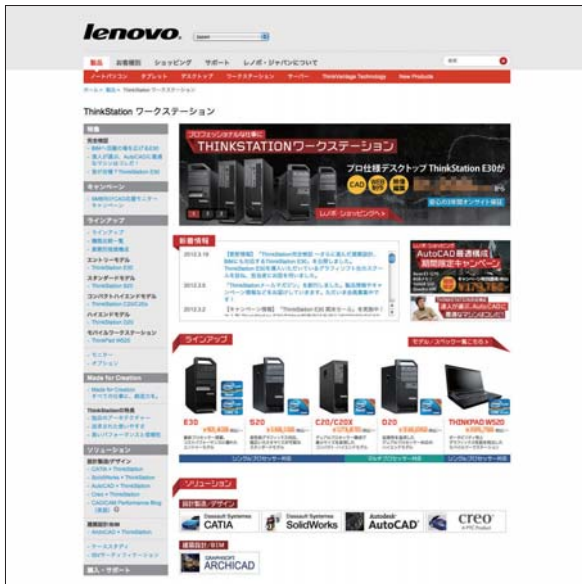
lenovo. Japan

製品 お客様窓口 ショッピング サポート レノボ・ジャパンについて 検索

ノートパソコン タブレット デスクトップ ワークステーション サーバー ThinkVantage Technology New Products

ホーム > 製品 > ThinkStation ワークステーション

ThinkStation ワークステーション

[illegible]

キャンペーン

ラインアップ

エントリーモデル
ThinkStation E30

スタンダードモデル
ThinkStation S20

コンパクトハイエンドモデル
ThinkStation C20/C20x

ハイエンドモデル
ThinkStation D20

モバイルワークステーション
ThinkPad W520

Made for Creation

ThinkStationの特長

ソリューション

設計製造・デザイン
CATIA + ThinkStation
SolidWorks + ThinkStation
AutoCAD + ThinkStation
Creo + ThinkStation

建築設計・BIM
ArchiCAD + ThinkStation

購入・サポート

プロフェッショナルな仕事に
THINKSTATIONワークステーション
プロ仕様デスクトップ ThinkStation E30が
CAD
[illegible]
レノボ・ショッピングへ

新着情報

2012.2.16
2012.2.6
2012.2.2

AutoCAD 最適構成 期間限定キャンペーン

ラインアップ

モデル／スペック一覧こちら

E30
S20
C20/C20X
D20
THINKPAD W520

シングルプロセッサー対応
デュアルプロセッサー対応
シングルプロセッサー対応

ソリューション

設計製造・デザイン

CATIA
SolidWorks
AutoCAD
creo

建築設計・BIM

ARCHICAD